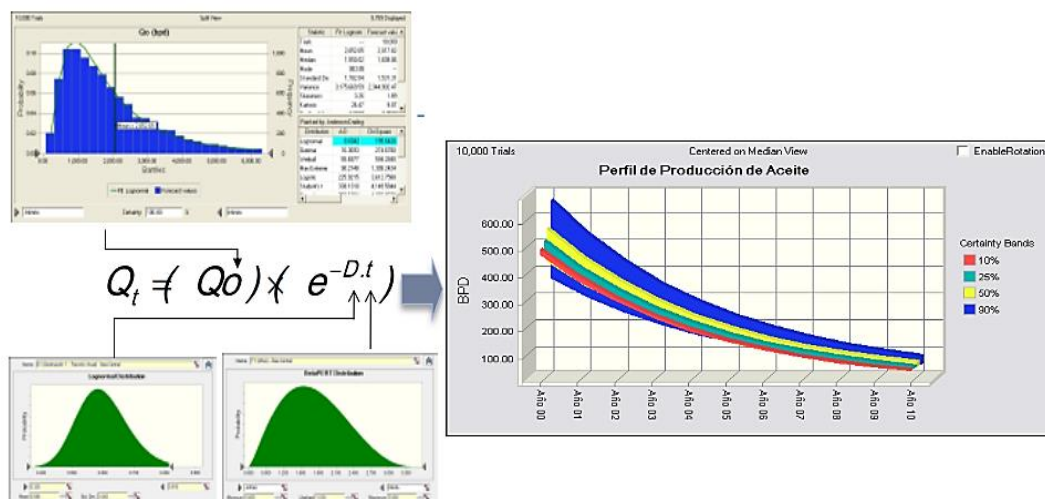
10,000 Trials
Split View
Qo (bpd)
Lognormal Distribution
BetaPERT Distribution

$Q_t = ( Qo )\times( e^{-D.t} )$

10,000 Trials
Centered on Median View
EnableRotation
Perfil de Producción de Aceite
BPD
600.00
500.00
400.00
300.00
200.00
100.00
Año 00
Año 01
Año 02
Año 03
Año 04
Año 05
Año 06
Año 07
Año 08
Año 09
Año 10
Certainty Bands
10%
25%
50%
90%